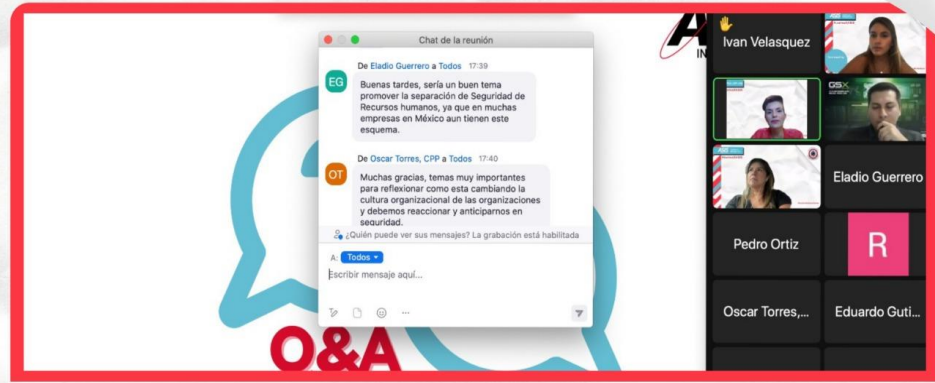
Chat de la reunión

De Eladio Guerrero a Todos 17:39

EG

Buenas tardes, sería un buen tema promover la separación de Seguridad de Recursos humanos, ya que en muchas empresas en México aun tienen este esquema.

De Oscar Torres, CPP a Todos 17:40

OT

Muchas gracias, temas muy importantes para reflexionar como esta cambiando la cultura organizacional de las organizaciones y debemos reaccionar y anticiparnos en seguridad.

¿Quién puede ver sus mensajes? La grabación está habilitada

A: Todos

Escribir mensaje aquí...

Q&A

IN

Ivan Velasquez

GSX

Eladio Guerrero

Pedro Ortiz

R

Oscar Torres,...

Eduardo Guti...